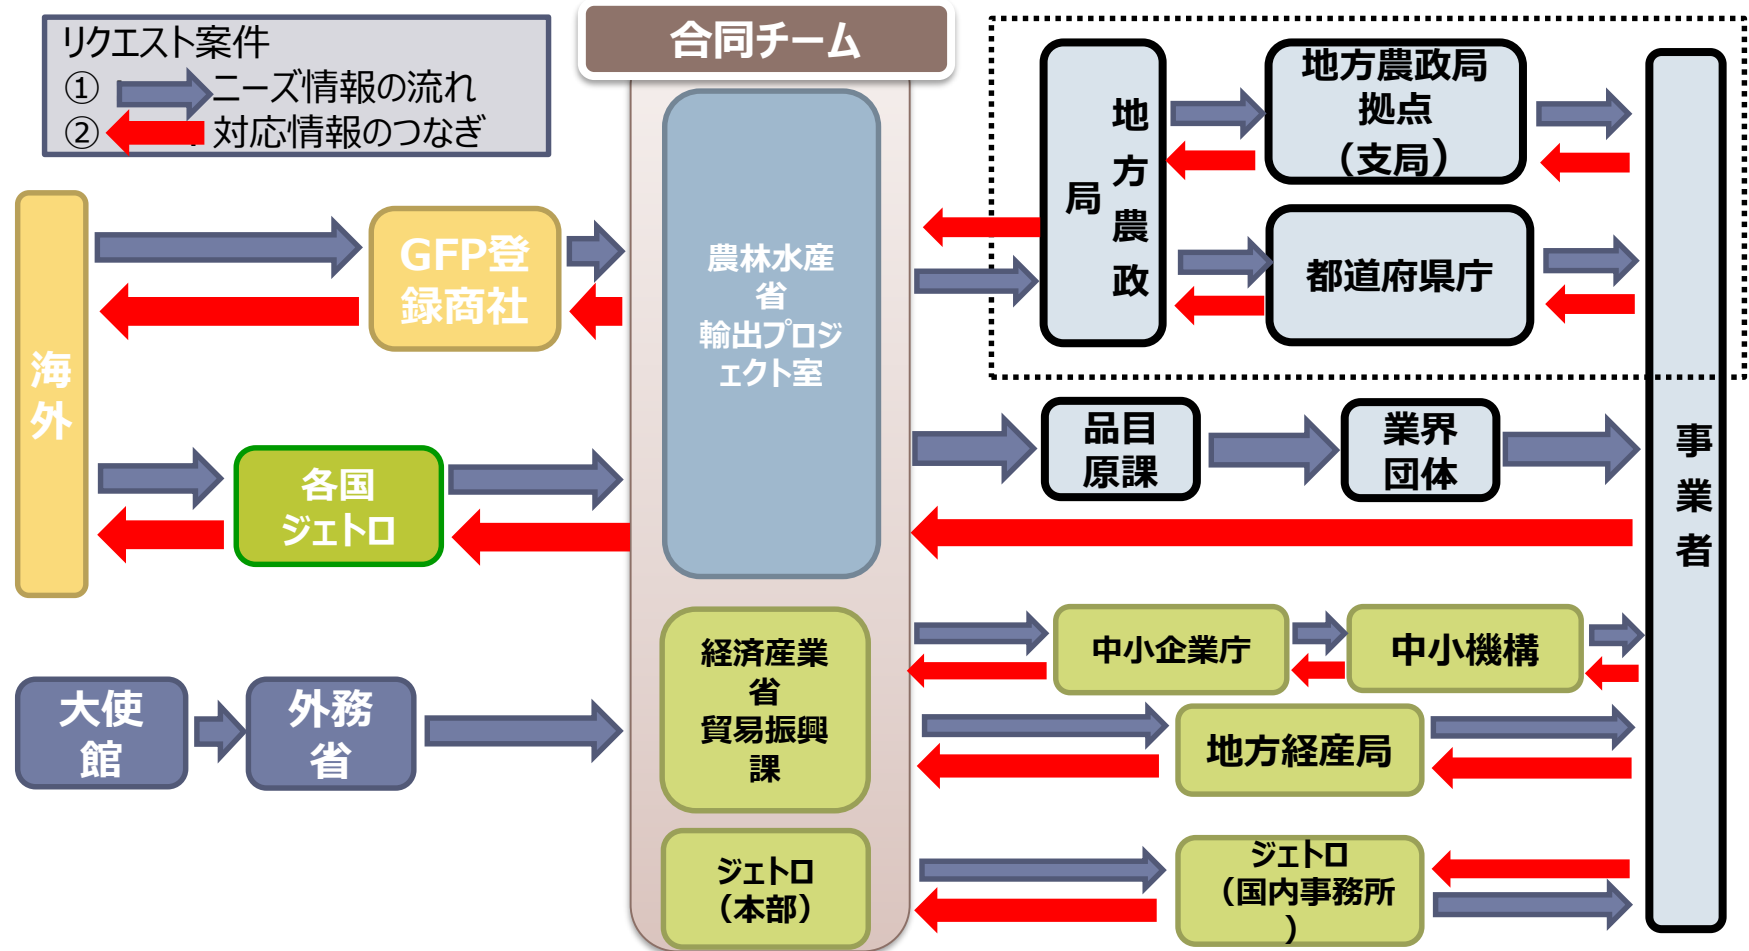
リクエスト案件
① ニーズ情報の流れ
② 対応情報のつなぎ

合同チーム

地方農政局

地方農政局拠点（支局）

都道府県庁

海外

GFP登録商社

農林水産省輸出プロジェクト室

各国ジェトロ

品目原課

業界団体

事業者

経済産業省貿易振興課

中小企業庁

中小機構

地方経産局

大使館

外務省

ジェトロ（本部）

ジェトロ（国内事務所）